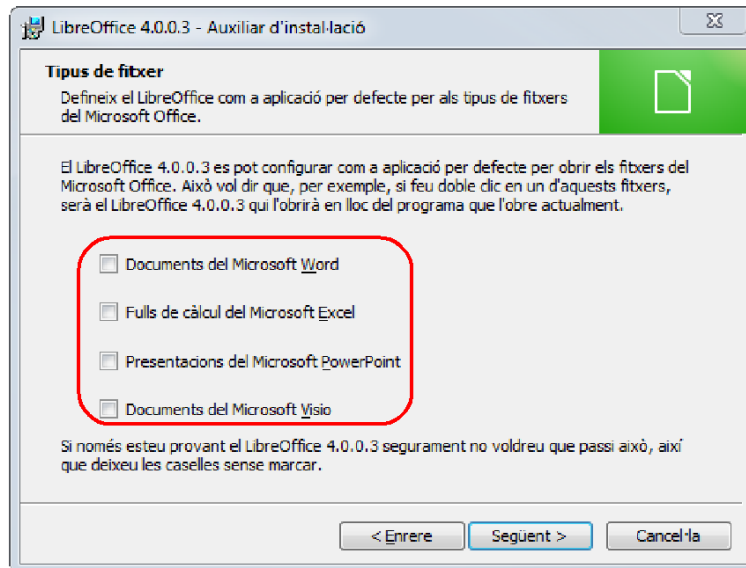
LibreOffice 4.0.0.3 - Auxiliar d'instal·lació

Tipus de fitxer

Defineix el LibreOffice com a aplicació per defecte per als tipus de fitxers del Microsoft Office.

El LibreOffice 4.0.0.3 es pot configurar com a aplicació per defecte per obrir els fitxers del Microsoft Office. Això vol dir que, per exemple, si feu doble clic en un d'aquests fitxers, serà el LibreOffice 4.0.0.3 qui l'obrirà en lloc del programa que l'obre actualment.

Documents del Microsoft Word

Fulls de càlcul del Microsoft Excel

Presentacions del Microsoft PowerPoint

Documents del Microsoft Visio

Si només esteu provant el LibreOffice 4.0.0.3 segurament no voldreu que passi això, així que deixeu les caselles sense marcar.

< Enrere

Següent >

Cancel·la